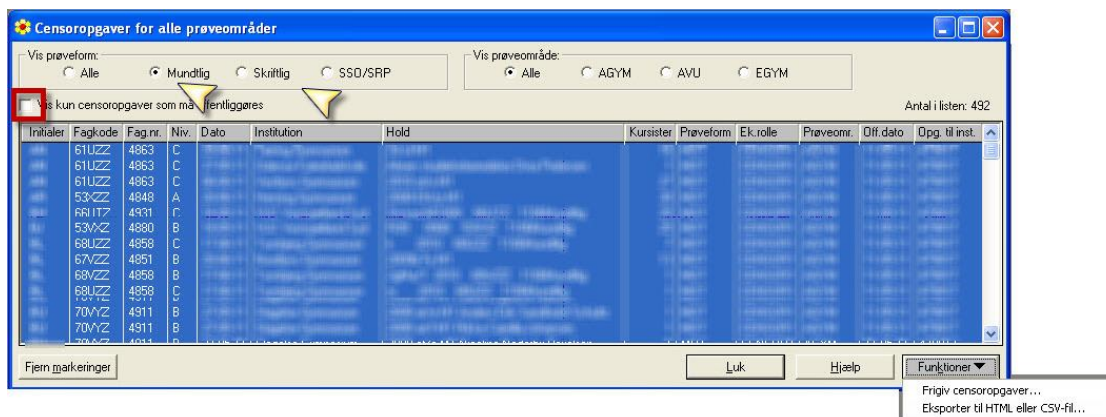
Censoropgaver for alle prøveområder

Vis prøveform:
Alle
Mundtlig
Skriftlig
SSO/SRP

Vis prøveområde:
Alle
AGYM
AVU
EGYM

Vis kun censoropgaver som ma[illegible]ffentliggøres

Antal i listen: 492

| Initialer | Fagkode | Fag.nr. | Niv. | Dato | Institution | Hold | Kursister | Prøveform | Ek.rolle | Prøveomr. | Off.dato | Opg. til inst. |
|---|---|---|---|---|---|---|---|---|---|---|---|---|
| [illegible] | 61UZZ | 4863 | C | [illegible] | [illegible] | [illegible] | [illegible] | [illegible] | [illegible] | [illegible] | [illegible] | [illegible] |
| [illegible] | 61UZZ | 4863 | C | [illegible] | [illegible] | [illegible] | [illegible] | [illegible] | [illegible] | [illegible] | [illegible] | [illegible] |
| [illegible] | 61UZZ | 4863 | C | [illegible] | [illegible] | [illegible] | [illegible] | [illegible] | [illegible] | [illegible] | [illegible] | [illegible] |
| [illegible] | 53XZZ | 4848 | A | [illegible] | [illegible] | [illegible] | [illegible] | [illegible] | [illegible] | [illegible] | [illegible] | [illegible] |
| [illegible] | 66UTZ | 4931 | C | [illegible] | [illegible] | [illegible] | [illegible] | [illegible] | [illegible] | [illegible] | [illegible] | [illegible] |
| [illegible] | 53VXZ | 4880 | B | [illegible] | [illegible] | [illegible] | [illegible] | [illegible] | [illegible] | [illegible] | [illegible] | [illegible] |
| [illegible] | 68UZZ | 4858 | C | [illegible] | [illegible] | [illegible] | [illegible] | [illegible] | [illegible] | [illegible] | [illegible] | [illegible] |
| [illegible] | 67VZZ | 4851 | B | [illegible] | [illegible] | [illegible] | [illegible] | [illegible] | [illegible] | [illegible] | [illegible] | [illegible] |
| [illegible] | 68VZZ | 4858 | B | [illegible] | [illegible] | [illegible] | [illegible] | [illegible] | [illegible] | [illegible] | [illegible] | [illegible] |
| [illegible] | 68UZZ | 4858 | C | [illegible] | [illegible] | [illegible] | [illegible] | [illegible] | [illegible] | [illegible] | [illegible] | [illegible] |
| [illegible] | 70VYZ | 4911 | B | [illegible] | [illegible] | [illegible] | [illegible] | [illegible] | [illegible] | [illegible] | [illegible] | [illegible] |
| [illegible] | 70VYZ | 4911 | B | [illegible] | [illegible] | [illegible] | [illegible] | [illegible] | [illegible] | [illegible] | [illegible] | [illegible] |

Fjern markeringer
Luk
Hjælp
Funktioner ▼
Frigiv censoropgaver...
Eksporter til HTML eller CSV-fil...